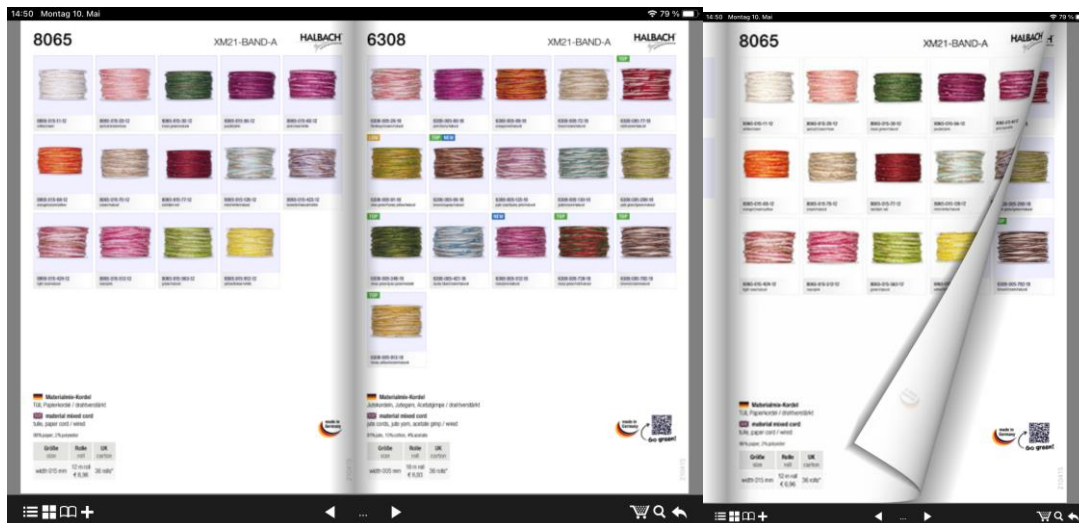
14:50 Montag 10. Mai

79 %

8065

XM21-BAND-A

HALBACH

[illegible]

Materialmix-Kordel
Tüll, Papierkordel / drahtverstärkt

material mixed cord
tulle, paper cord / wired

| Größe size | Rolle roll | UK carton |
|---|---|---|
| width 015 mm | 12 m roll € 6,96 | 36 rolls* |

6308

XM21-BAND-A

HALBACH

TOP

TOP

NEW

NEW

TOP

TOP

TOP

TOP

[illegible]

Materialmix-Kordel
Jutekordeln, Jutegarn, Acetatgimpe / drahtverstärkt

material mixed cord
jute cords, jute yarn, acetate gimp / wired

| Größe size | Rolle roll | UK carton |
|---|---|---|
| width 005 mm | 18 m roll € 6,93 | 36 rolls* |

Go green!

14:50 Montag 10. Mai

79 %

8065

XM21-BAND-A

HALBACH

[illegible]

Materialmix-Kordel
Tüll, Papierkordel / drahtverstärkt

material mixed cord
tulle, paper cord / wired

| Größe size | Rolle roll | UK carton |
|---|---|---|
| width 015 mm | 12 m roll € 6,96 | 36 rolls* |

Go green!